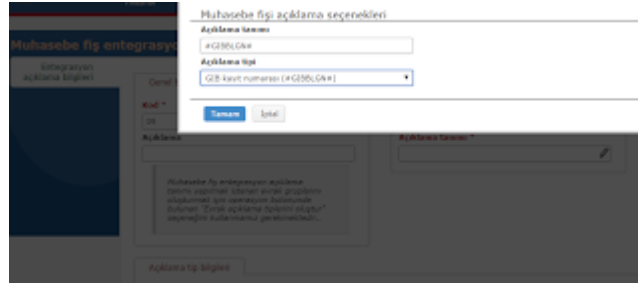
Muhasebe fişi açıklama seçenekleri

Açıklama tanımı

#GEBBLGN#

Açıklama tipi

GEB kayıt numarası (#GEBBLGN#)

Tamam İptal

Muhasebe fiş entegrasyo

Entegrasyon açıklama bilgileri

Genel

Kod *

Açıklama

Açıklama tanımı *

Muhasebe fiş entegrasyon açıklama tanımı yapılırken işlemler evrak grupları oluşturmak için parametre bölümünde bulunan "Evrak açıklama tanımı oluştur" seçeneğini kullanmanız gerekmektedir.

Açıklama tipi bilgileri